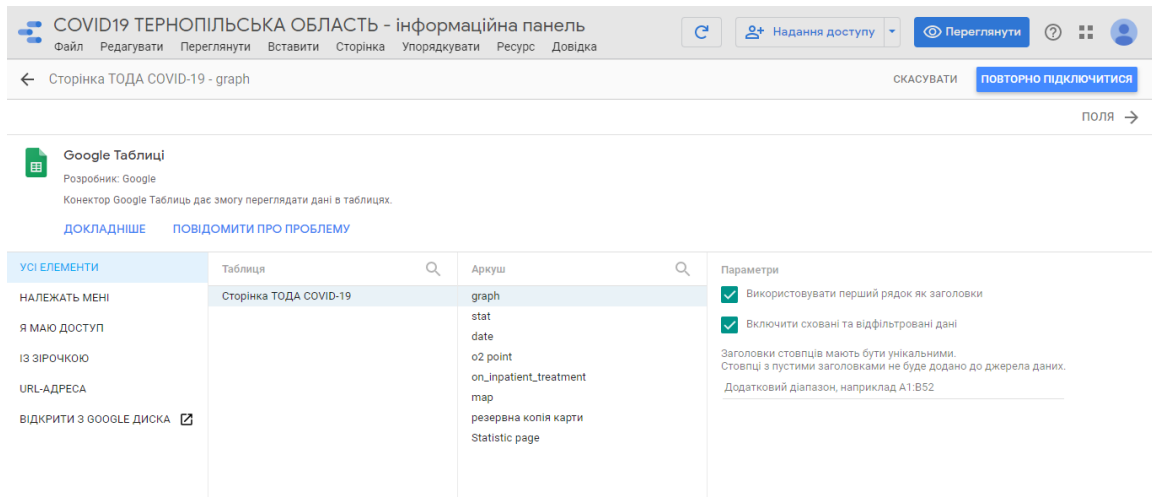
COVID19 ТЕРНОПІЛЬСЬКА ОБЛАСТЬ - інформаційна панель
Файл Редагувати Переглянути Вставити Сторінка Упорядкувати Ресурс Довідка

Надання доступу
Переглянути

Сторінка ТОДА COVID-19 - graph
СКАСУВАТИ
ПОВТОРНО ПІДКЛЮЧИТИСЯ

ПОЛЯ

Google Таблиці
Розробник: Google
Конектор Google Таблиць дає змогу переглядати дані в таблицях.
ДОКЛАДНІШЕ ПОВІДОМИТИ ПРО ПРОБЛЕМУ

УСІ ЕЛЕМЕНТИ
НАЛЕЖАТЬ МЕНІ
Я МАЮ ДОСТУП
ІЗ ЗІРОЧКОЮ
URL-АДРЕСА
ВІДКРИТИ З GOOGLE ДИСКА

Таблиця
Сторінка ТОДА COVID-19

Аркуш
graph
stat
date
o2 point
on_inpatient_treatment
map
резервна копія карти
Statistic page

Параметри
Використовувати перший рядок як заголовки
Включити сховані та відфільтровані дані
Заголовки стовпців мають бути унікальними.
Стовпці з пустими заголовками не буде додано до джерела даних.
Додатковий діапазон, наприклад A1:B52